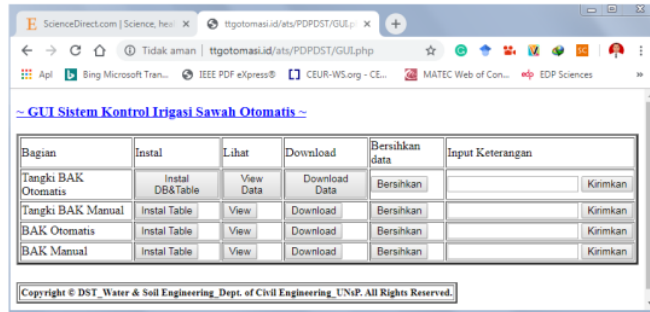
ScienceDirect.com | Science, hea ×
ttgotomasi.id/ats/PDPDST/GUI.p ×
+

Tidak aman | ttgotomasi.id/ats/PDPDST/GUI.php

Apl Bing Microsoft Tran... IEEE PDF eXpress® CEUR-WS.org - CE... MATEC Web of Con... EDP Sciences »

~ GUI Sistem Kontrol Irigasi Sawah Otomatis ~

| Bagian | Instal | Lihat | Download | Bersihkan data | Input Keterangan |
|---|---|---|---|---|---|
| Tangki BAK Otomatis | Instal DB&Table | View Data | Download Data | Bersihkan | Kirimkan |
| Tangki BAK Manual | Instal Table | View | Download | Bersihkan | Kirimkan |
| BAK Otomatis | Instal Table | View | Download | Bersihkan | Kirimkan |
| BAK Manual | Instal Table | View | Download | Bersihkan | Kirimkan |

Copyright © DST_Water & Soil Engineering_Dept. of Civil Engineering_UNsP. All Rights Reserved.